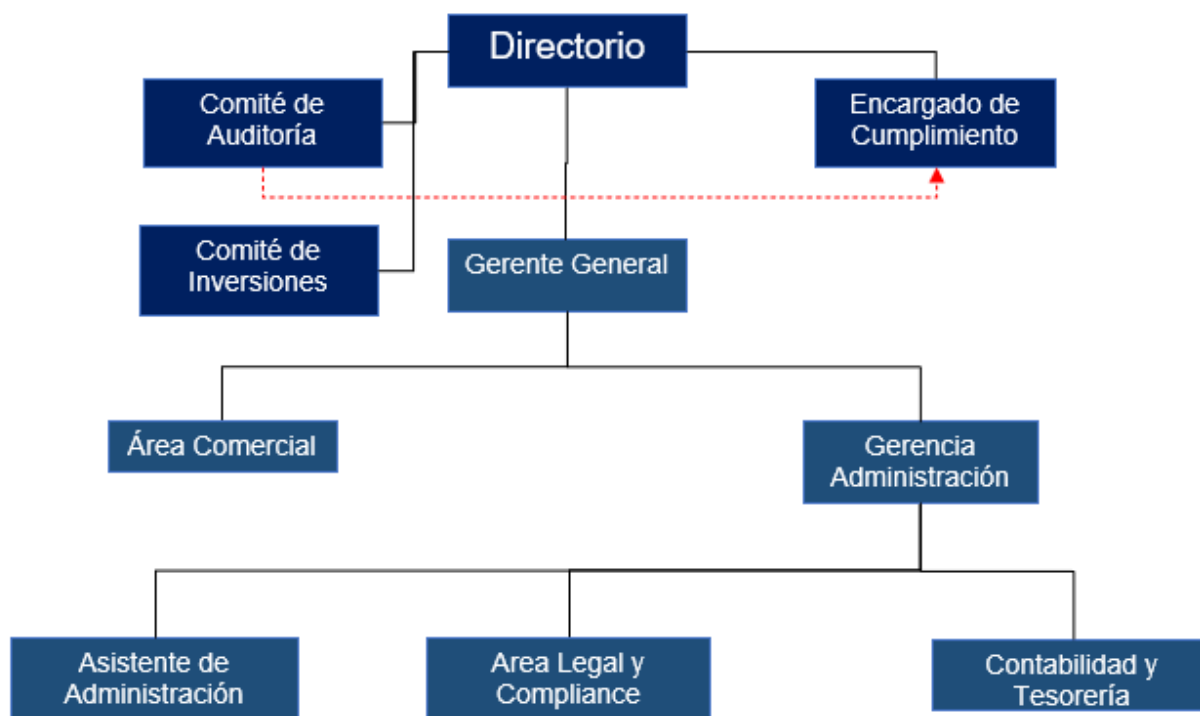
Directorio

Comité de Auditoría

Encargado de Cumplimiento

Comité de Inversiones

Gerente General

Área Comercial

Gerencia Administración

Asistente de Administración

Area Legal y Compliance

Contabilidad y Tesorería